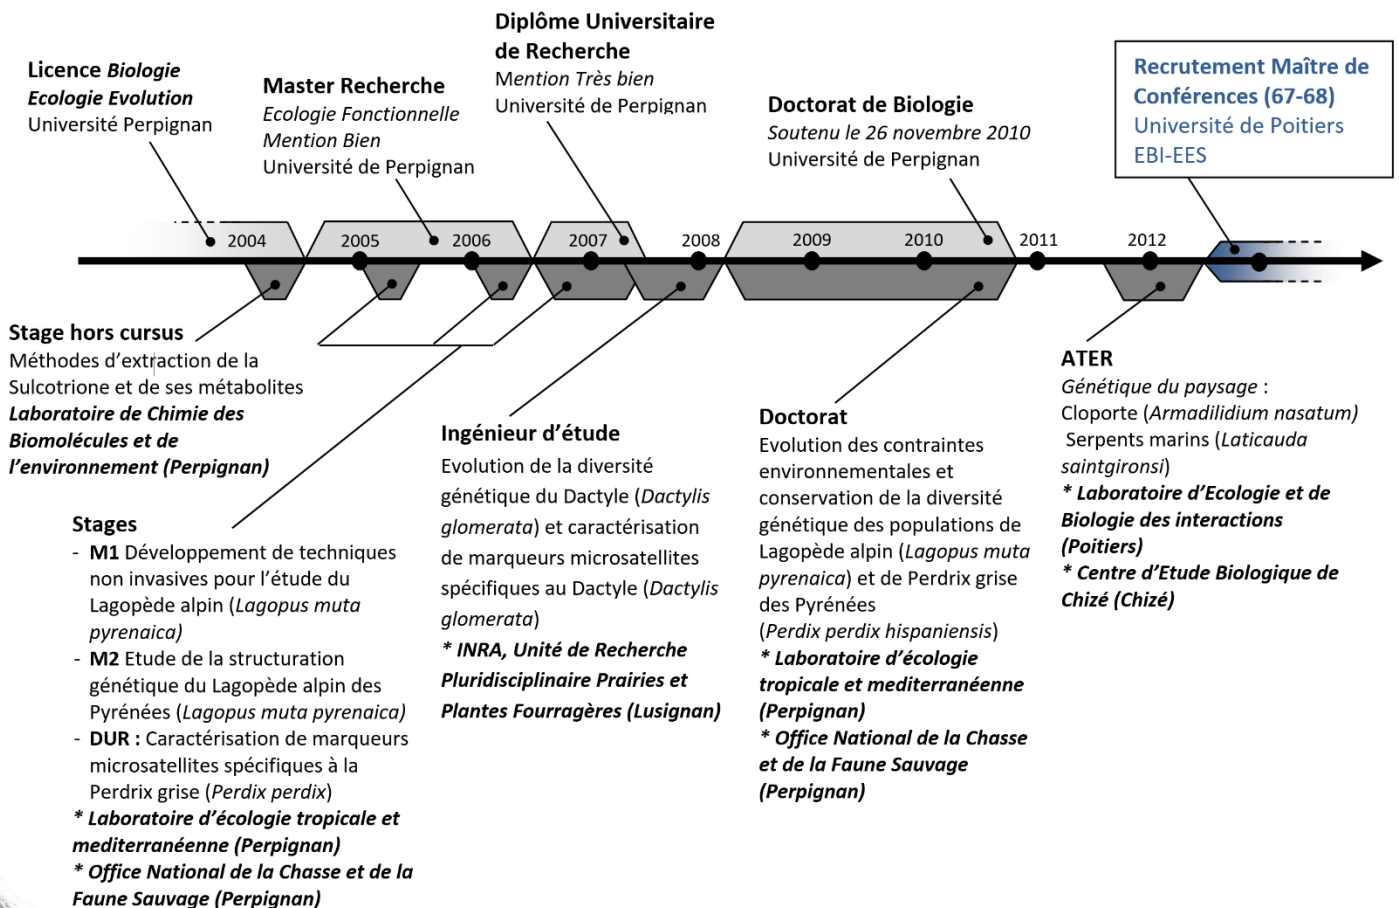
Licence *Biologie*
*Ecologie Evolution*
Université Perpignan

Master Recherche
*Ecologie Fonctionnelle*
*Mention Bien*
Université de Perpignan

Diplôme Universitaire de Recherche
*Mention Très bien*
Université de Perpignan

Doctorat de Biologie
*Soutenu le 26 novembre 2010*
Université de Perpignan

Recrutement Maître de Conférences (67-68)
Université de Poitiers
EBI-EES

2004 2005 2006 2007 2008 2009 2010 2011 2012

Stage hors cursus
Méthodes d'extraction de la Sulcotrione et de ses métabolites
***Laboratoire de Chimie des Biomolécules et de l'environnement (Perpignan)***

Stages
- **M1** Développement de techniques non invasives pour l'étude du Lagopède alpin (*Lagopus muta pyrenaica*)
- **M2** Etude de la structuration génétique du Lagopède alpin des Pyrénées (*Lagopus muta pyrenaica*)
- **DUR :** Caractérisation de marqueurs microsatellites spécifiques à la Perdrix grise (*Perdix perdix*)

***\* Laboratoire d'écologie tropicale et mediterranéenne (Perpignan)***
***\* Office National de la Chasse et de la Faune Sauvage (Perpignan)***

Ingénieur d'étude
Evolution de la diversité génétique du Dactyle (*Dactylis glomerata*) et caractérisation de marqueurs microsatellites spécifiques au Dactyle (*Dactylis glomerata*)
***\* INRA, Unité de Recherche Pluridisciplinaire Prairies et Plantes Fourragères (Lusignan)***

Doctorat
Evolution des contraintes environnementales et conservation de la diversité génétique des populations de Lagopède alpin (*Lagopus muta pyrenaica*) et de Perdrix grise des Pyrénées (*Perdix perdix hispaniensis*)
***\* Laboratoire d'écologie tropicale et mediterranéenne (Perpignan)***
***\* Office National de la Chasse et de la Faune Sauvage (Perpignan)***

ATER
*Génétique du paysage* :
Cloporte (*Armadilidium nasatum)*
Serpents marins (*Laticauda saintgironsi*)
***\* Laboratoire d'Ecologie et de Biologie des interactions (Poitiers)***
***\* Centre d'Etude Biologique de Chizé (Chizé)***